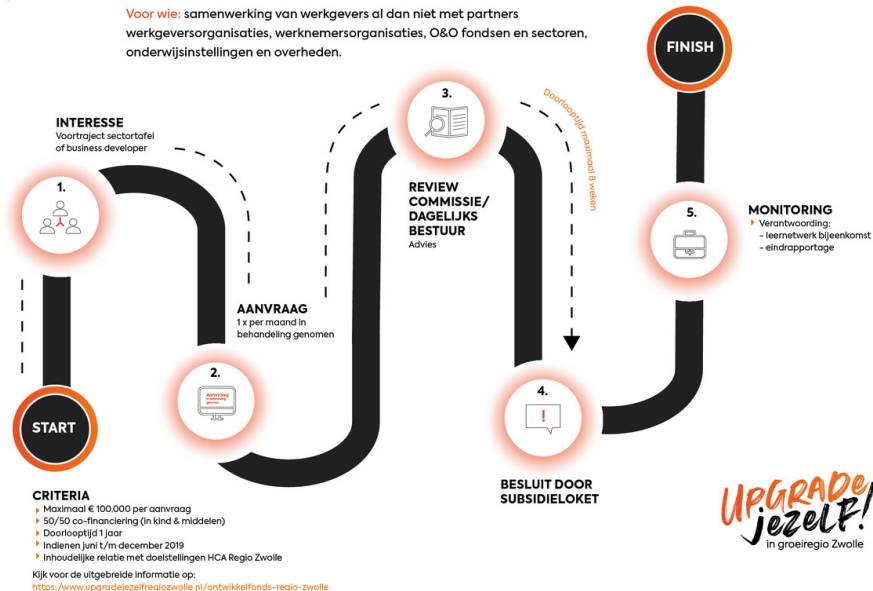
Voor wie: samenwerking van werkgevers al dan niet met partners werkgeversorganisaties, werknemersorganisaties, O&O fondsen en sectoren, onderwijsinstellingen en overheden.

FINISH

INTERESSE
Voortraject sectortafel of business developer

1.

3.

Doorlooptijd maximaal 8 weken

REVIEW COMMISSIE/ DAGELIJKS BESTUUR
Advies

5.

MONITORING
Verantwoording:
- leernetwerk bijeenkomst
- eindrapportage

AANVRAAG
1 x per maand in behandeling genomen

2.

Aanvraag in behandeling genomen

4.

START

BESLUIT DOOR SUBSIDIELOKET

CRITERIA
Maximaal € 100.000 per aanvraag
50/50 co-financiering (in kind & middelen)
Doorlooptijd 1 jaar
Indienen juni t/m december 2019
Inhoudelijke relatie met doelstellingen HCA Regio Zwolle

Kijk voor de uitgebreide informatie op:
https://www.upgradejezelfregiozwolle.nl/ontwikkelfonds-regio-zwolle

UPGRADE jezelF! in groeiregio Zwolle